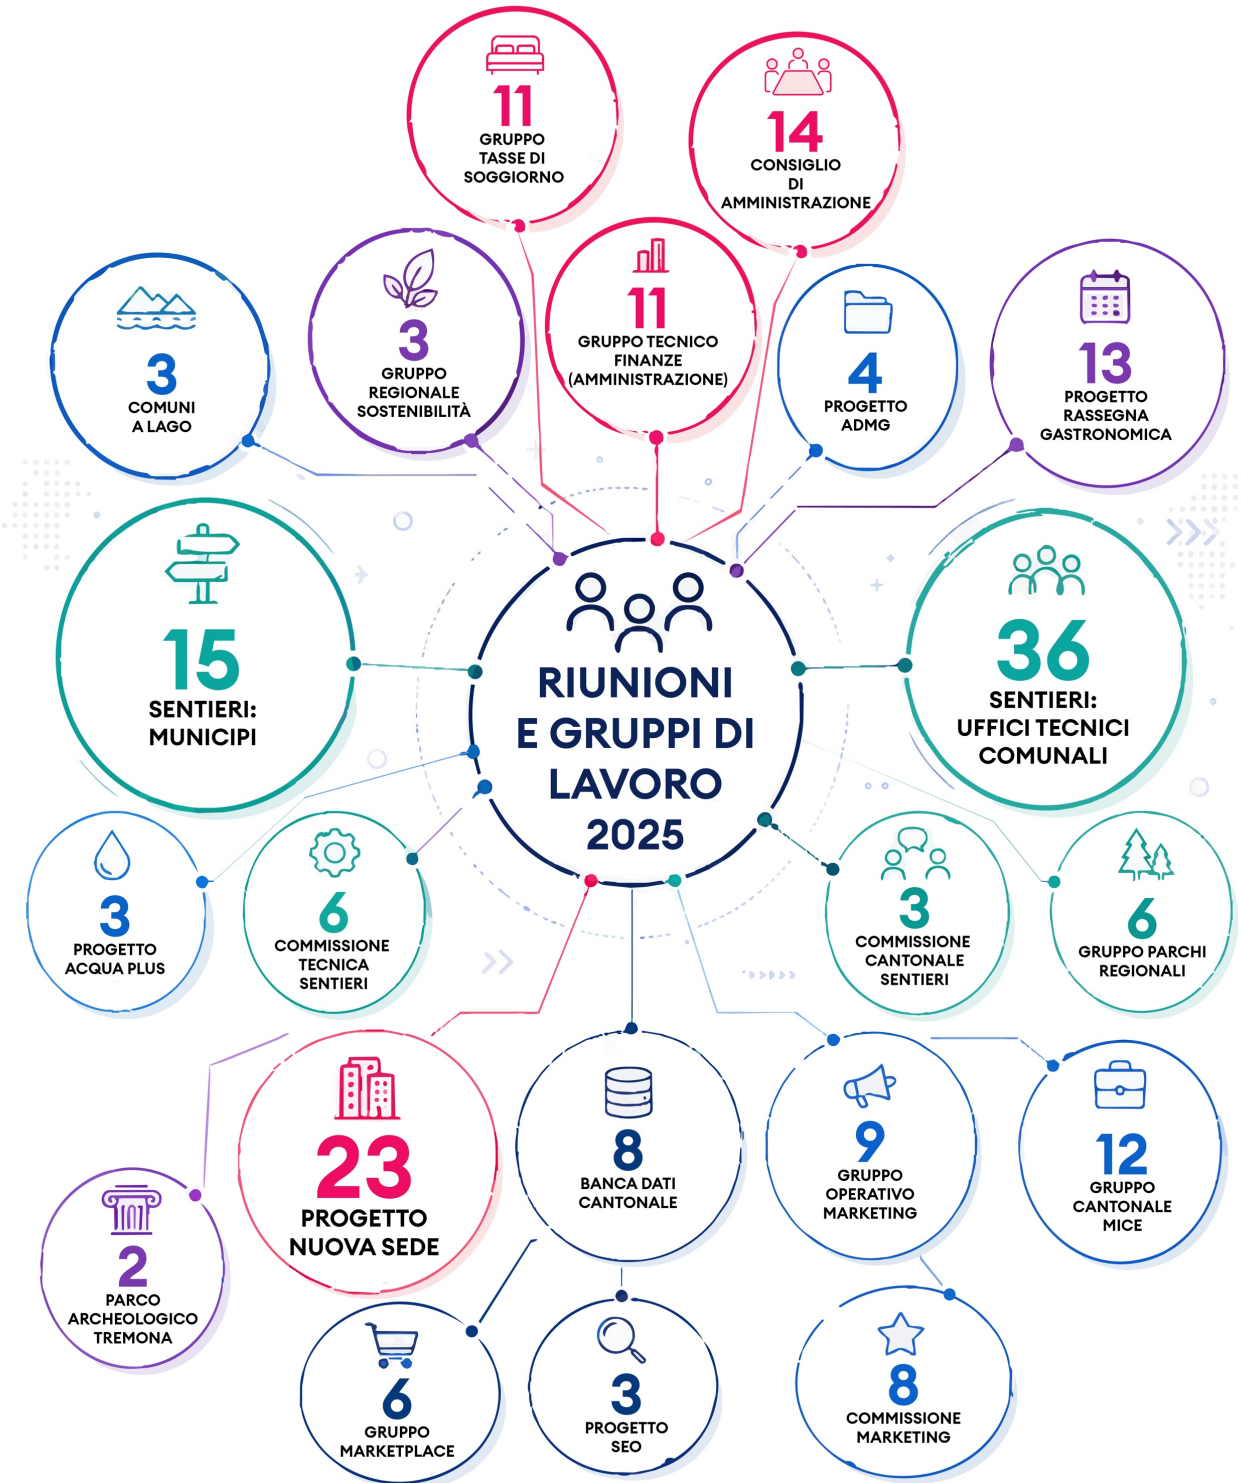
11
GRUPPO TASSE DI SOGGIORNO

14
CONSIGLIO DI AMMINISTRAZIONE

3
COMUNI A LAGO

3
GRUPPO REGIONALE SOSTENIBILITÀ

11
GRUPPO TECNICO FINANZE (AMMINISTRAZIONE)

4
PROGETTO ADMG

13
PROGETTO RASSEGNA GASTRONOMICA

15
SENTIERI: MUNICIPI

RIUNIONI E GRUPPI DI LAVORO 2025

36
SENTIERI: UFFICI TECNICI COMUNALI

3
PROGETTO ACQUA PLUS

6
COMMISSIONE TECNICA SENTIERI

3
COMMISSIONE CANTONALE SENTIERI

6
GRUPPO PARCHI REGIONALI

23
PROGETTO NUOVA SEDE

8
BANCA DATI CANTONALE

9
GRUPPO OPERATIVO MARKETING

12
GRUPPO CANTONALE MICE

2
PARCO ARCHEOLOGICO TREMONA

6
GRUPPO MARKETPLACE

3
PROGETTO SEO

8
COMMISSIONE MARKETING